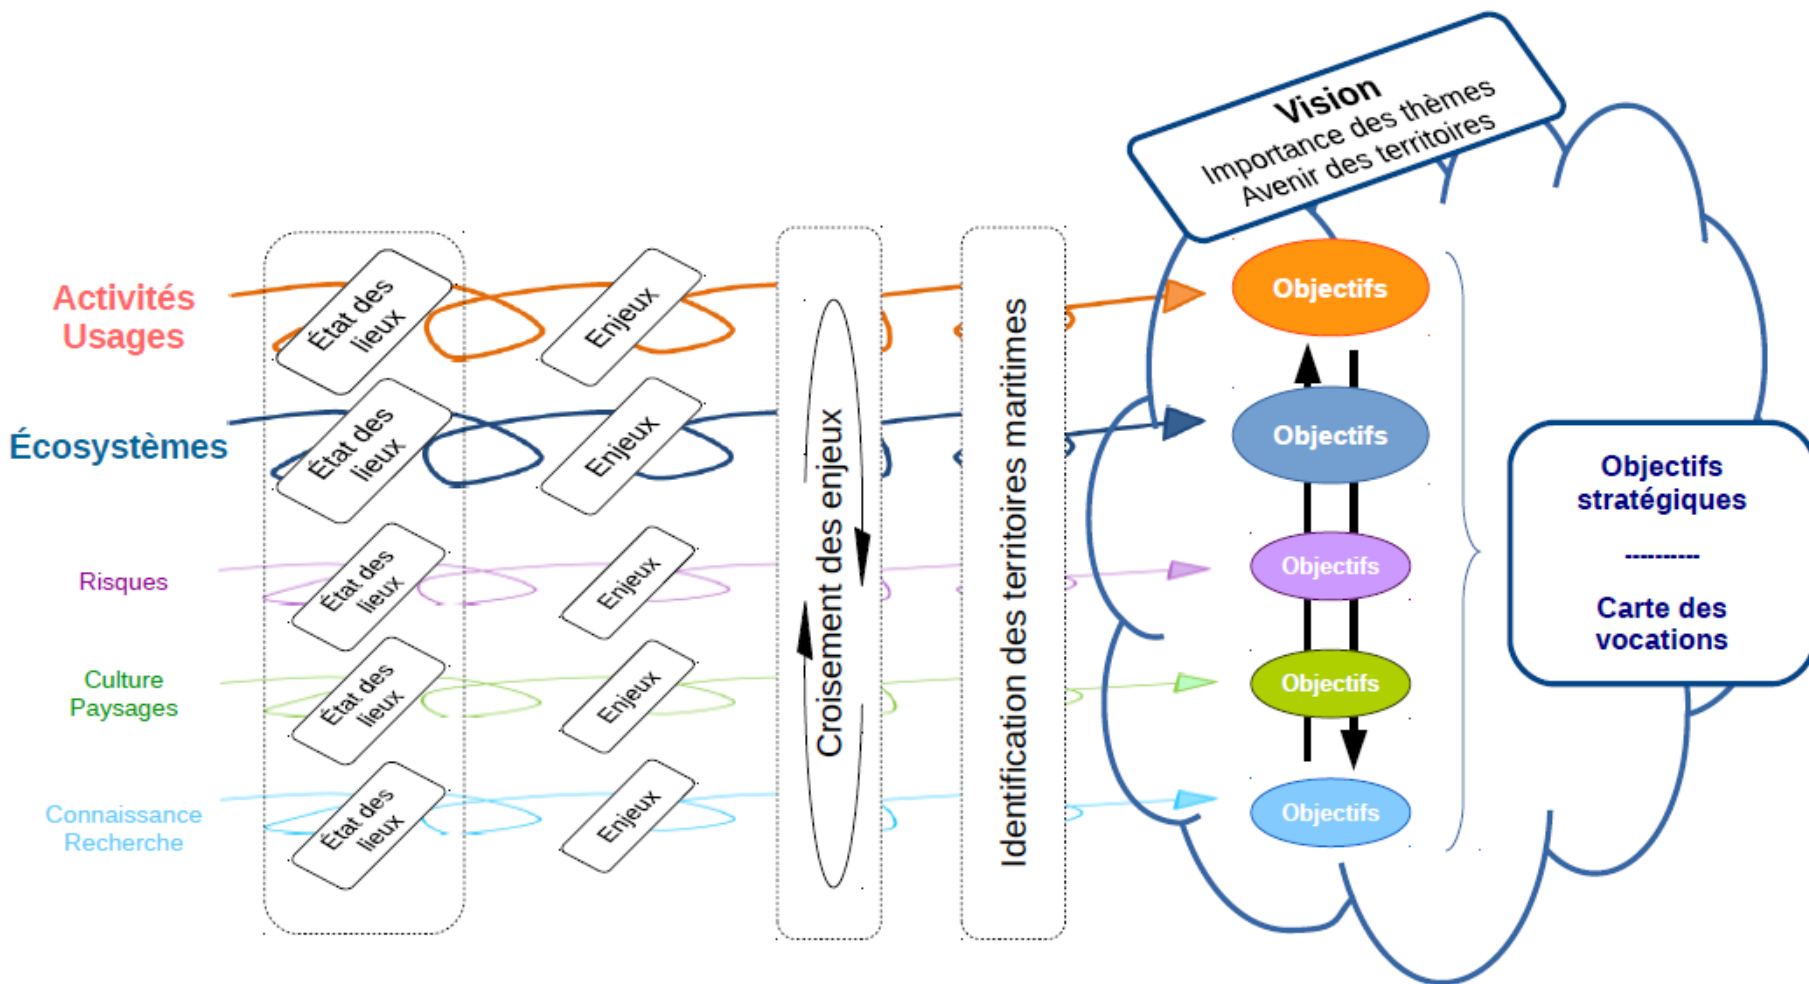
Vision
Importance des thèmes
Avenir des territoires

Activités
Usages

Écosystèmes

Risques

Culture
Paysages

Connaissance
Recherche

État des lieux

Enjeux

État des lieux

Enjeux

État des lieux

Enjeux

État des lieux

Enjeux

État des lieux

Enjeux

Croisement des enjeux

Identification des territoires maritimes

Objectifs

Objectifs

Objectifs

Objectifs

Objectifs

Objectifs stratégiques
----------
Carte des vocations